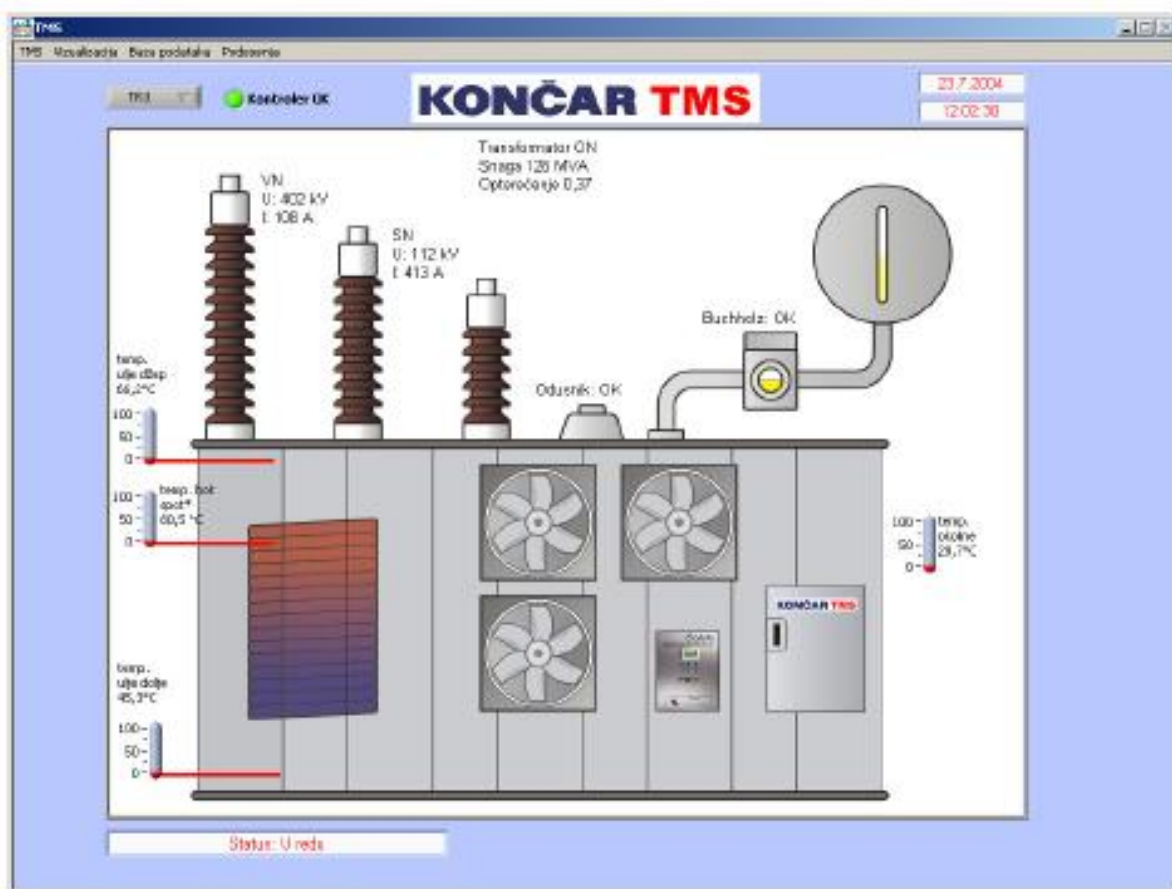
TMS

TMS Vizualizacija Baza podataka Podesenja

TR3

Kontroler OK

KONČAR TMS

23.7.2004

12:02:38

Transformator ON
Snaga 128 MVA
Opterećenje 0,37

VN
U: 402 kV
I: 108 A

SN
U: 112 kV
I: 413 A

Buchholz: OK

Odusnik: OK

temp. ulje dbsp 66,2°C

100
50
0

100
50
0

temp. hot spot* 60,5 °C

100
50
0

temp. okoline 28,7°C

KONČAR TMS

temp. ulje dolje 45,3°C

100
50
0

Status: U redu